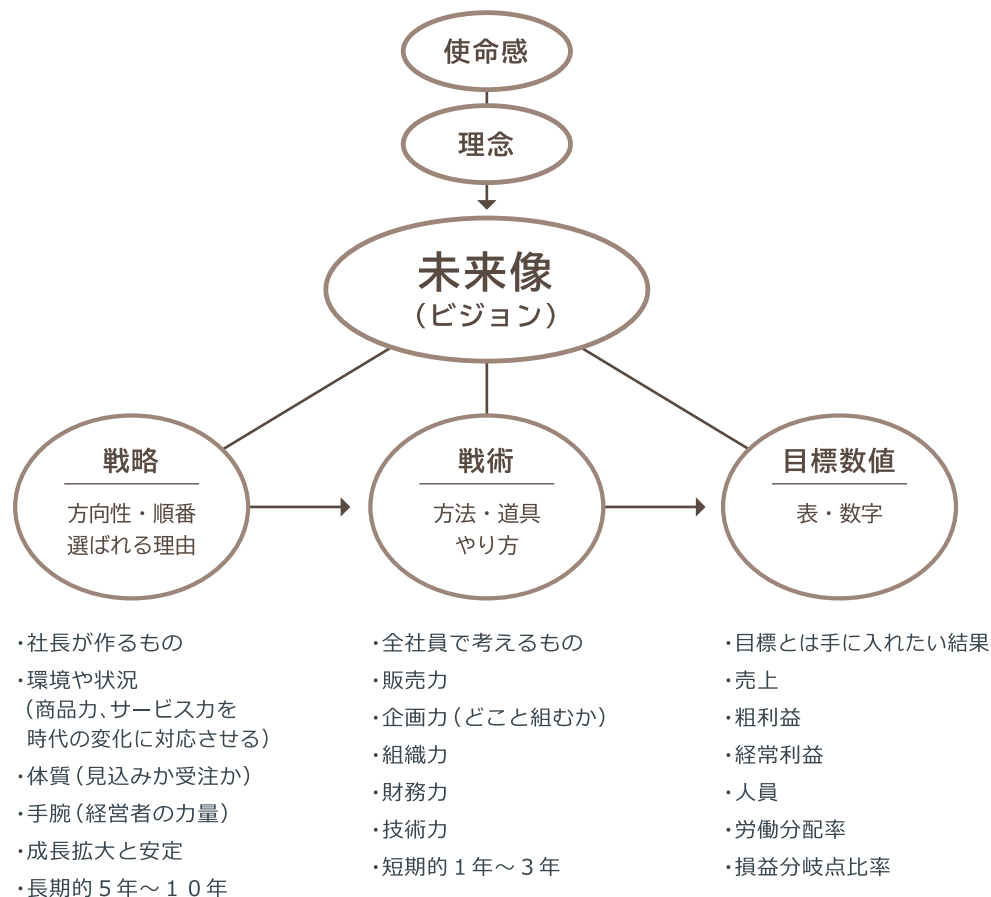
使命感

理念

未来像
（ビジョン）

戦略
方向性・順番
選ばれる理由

戦術
方法・道具
やり方

目標数値
表・数字

・社長が作るもの
・環境や状況
（商品力、サービス力を
時代の変化に対応させる）
・体質（見込みか受注か）
・手腕（経営者の力量）
・成長拡大と安定
・長期的５年〜１０年

・全社員で考えるもの
・販売力
・企画力（どこと組むか）
・組織力
・財務力
・技術力
・短期的１年〜３年

・目標とは手に入れたい結果
・売上
・粗利益
・経常利益
・人員
・労働分配率
・損益分岐点比率